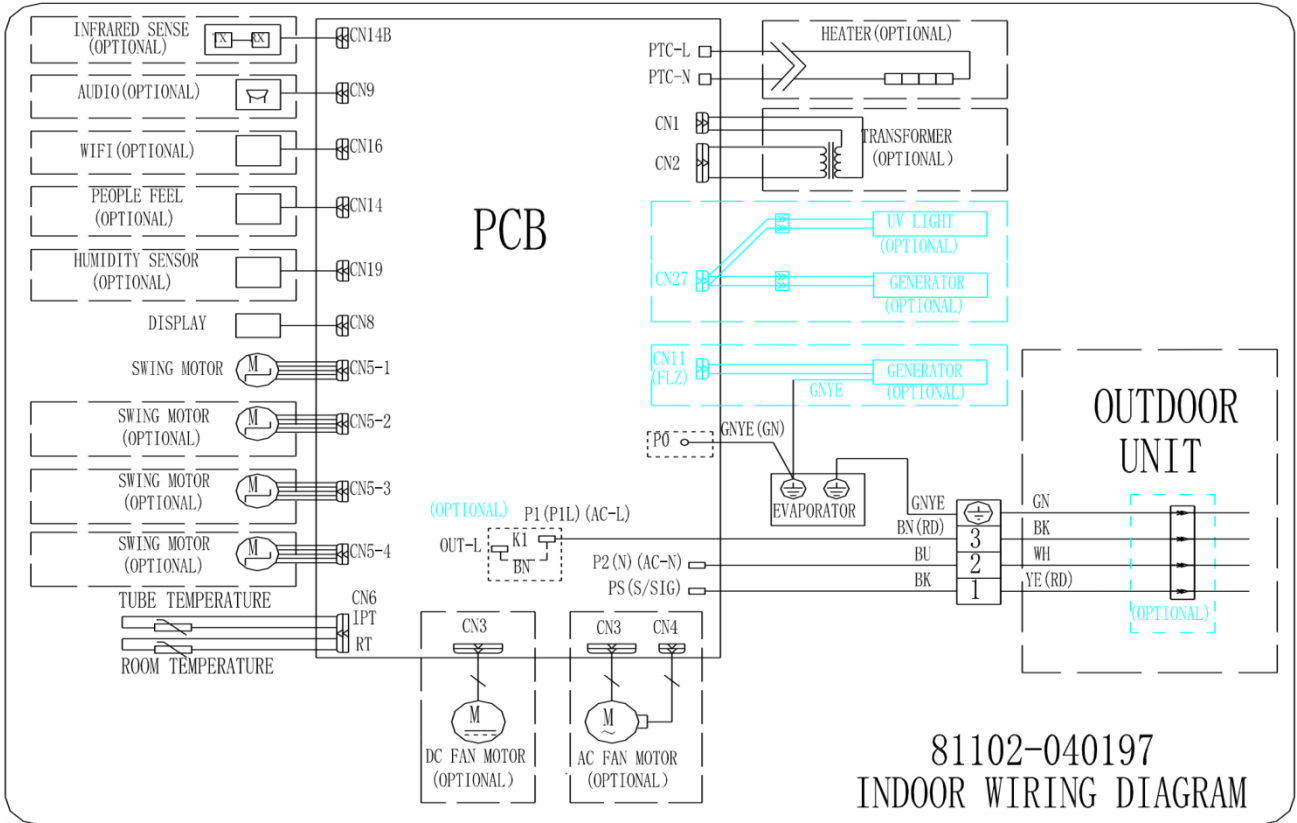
INFRARED SENSE (OPTIONAL)

CN14B

AUDIO(OPTIONAL)

CN9

WIFI(OPTIONAL)

CN16

PEOPLE FEEL (OPTIONAL)

CN14

HUMIDITY SENSOR (OPTIONAL)

CN19

DISPLAY

CN8

SWING MOTOR

M

CN5-1

SWING MOTOR (OPTIONAL)

M

CN5-2

SWING MOTOR (OPTIONAL)

M

CN5-3

SWING MOTOR (OPTIONAL)

M

CN5-4

TUBE TEMPERATURE

CN6

IPT

RT

ROOM TEMPERATURE

PCB

PTC-L

PTC-N

HEATER(OPTIONAL)

CN1

CN2

TRANSFORMER (OPTIONAL)

CN27

UV LIGHT (OPTIONAL)

GENERATOR (OPTIONAL)

CN11 (FLZ)

GENERATOR (OPTIONAL)

GNYE

P0

GNYE(GN)

EVAPORATOR

(OPTIONAL)

P1(P1L)(AC-L)

OUT-L

K1

BN

P2(N)(AC-N)

PS(S/SIG)

GNYE

BN(RD)

BU

BK

3

2

1

GN

BK

WH

YE(RD)

OUTDOOR UNIT

(OPTIONAL)

CN3

M

DC FAN MOTOR (OPTIONAL)

CN3

CN4

M

AC FAN MOTOR (OPTIONAL)

81102-040197

INDOOR WIRING DIAGRAM